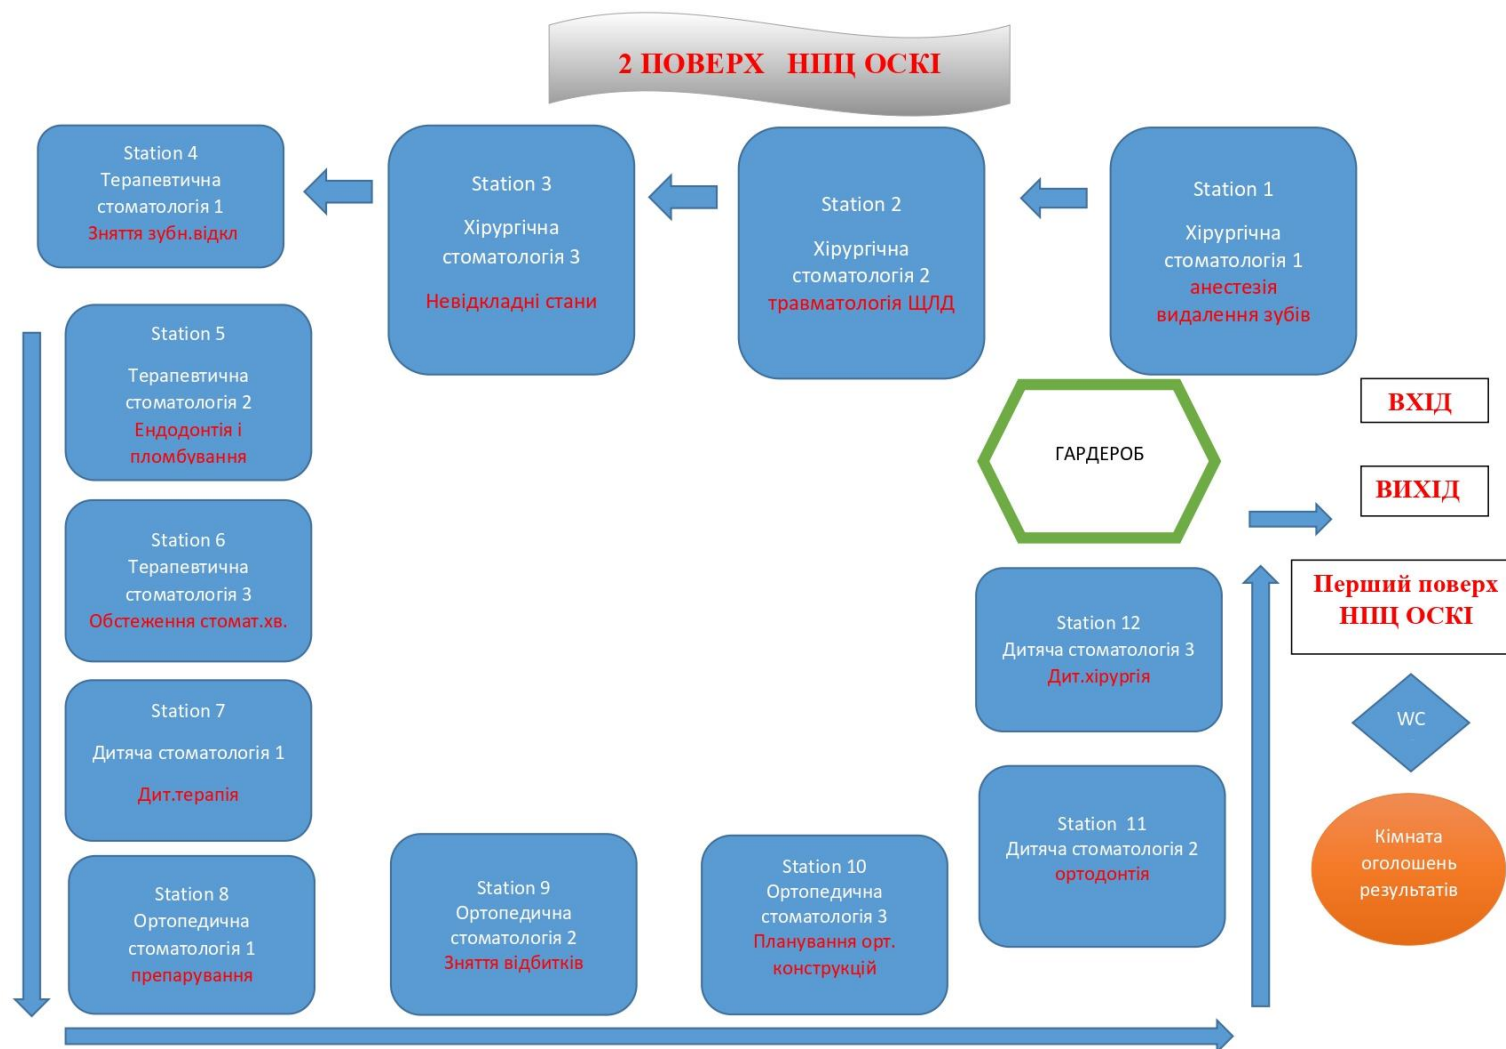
2 ПОВЕРХ НПЦ ОСКІ

Station 4
Терапевтична стоматологія 1
Зняття зубн.відкл

Station 3
Хірургічна стоматологія 3
Невідкладні стани

Station 2
Хірургічна стоматологія 2
травматологія ЩЛД

Station 1
Хірургічна стоматологія 1
анестезія
видалення зубів

Station 5
Терапевтична стоматологія 2
Ендодонтія і пломбування

Station 6
Терапевтична стоматологія 3
Обстеження стомат.хв.

Station 7
Дитяча стоматологія 1
Дит.терапія

Station 8
Ортопедична стоматологія 1
препарування

Station 9
Ортопедична стоматологія 2
Зняття відбитків

Station 10
Ортопедична стоматологія 3
Планування орт. конструкцій

Station 11
Дитяча стоматологія 2
ортодонтія

Station 12
Дитяча стоматологія 3
Дит.хірургія

ГАРДЕРОБ

ВХІД

ВИХІД

Перший поверх НПЦ ОСКІ

WC

Кімната оголошень результатів